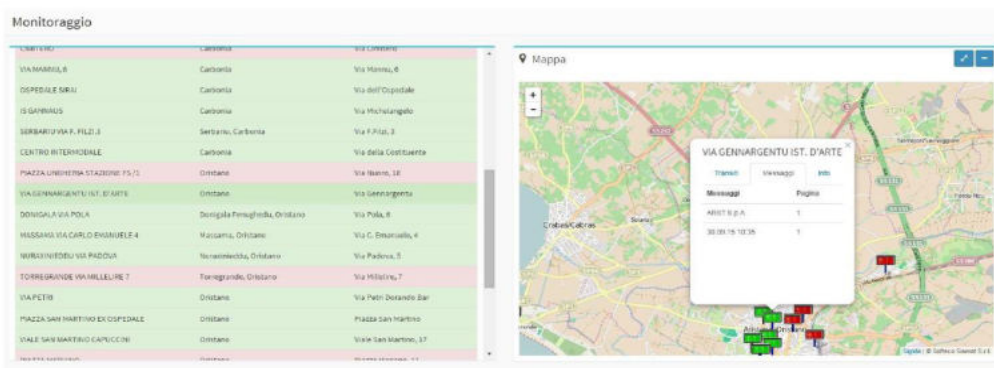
Monitoraggio

| | | |
|---|---|---|
| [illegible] | Carbonia | Via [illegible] |
| VIA MANNU, 6 | Carbonia | Via Mannu, 6 |
| OSPEDALE SIRAI | Carbonia | Via dell'Ospedale |
| IS GANNAUS | Carbonia | Via Michelangelo |
| SERBARIU VIA F. FILZI 3 | Serbariu, Carbonia | Via F.Filzi, 3 |
| CENTRO INTERMODALE | Carbonia | Via della Costituente |
| PIAZZA UNGHERIA STAZIONE FS /1 | Oristano | Via Nuoro, 18 |
| VIA GENNARGENTU IST. D'ARTE | Oristano | Via Gennargentu |
| DONIGALA VIA POLA | Donigala Fenughedu, Oristano | Via Pola, 8 |
| MASSAMA VIA CARLO EMANUELE 4 | Massama, Oristano | Via C. Emanuele, 4 |
| NURAXINIEDDU VIA PADOVA | Nuraxinieddu, Oristano | Via Padova, 5 |
| TORREGRANDE VIA MILLELIRE 7 | Torregrande, Oristano | Via Millelire, 7 |
| VIA PETRI | Oristano | Via Petri Dorando Bar |
| PIAZZA SAN MARTINO EX OSPEDALE | Oristano | Piazza San Martino |
| VIALE SAN MARTINO CAPUCCINI | Oristano | Viale San Martino, 17 |
| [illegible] | Oristano | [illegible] |

Mappa

+
-

VIA GENNARGENTU IST. D'ARTE

Transiti Messaggi Info

| Messaggi | Pagina |
|---|---|
| ARST S.p.A. | 1 |
| 30.09.15 10:35 | 1 |

Cabras

Santa Giusta

Leaflet | © Softeco Sismat S.r.l.